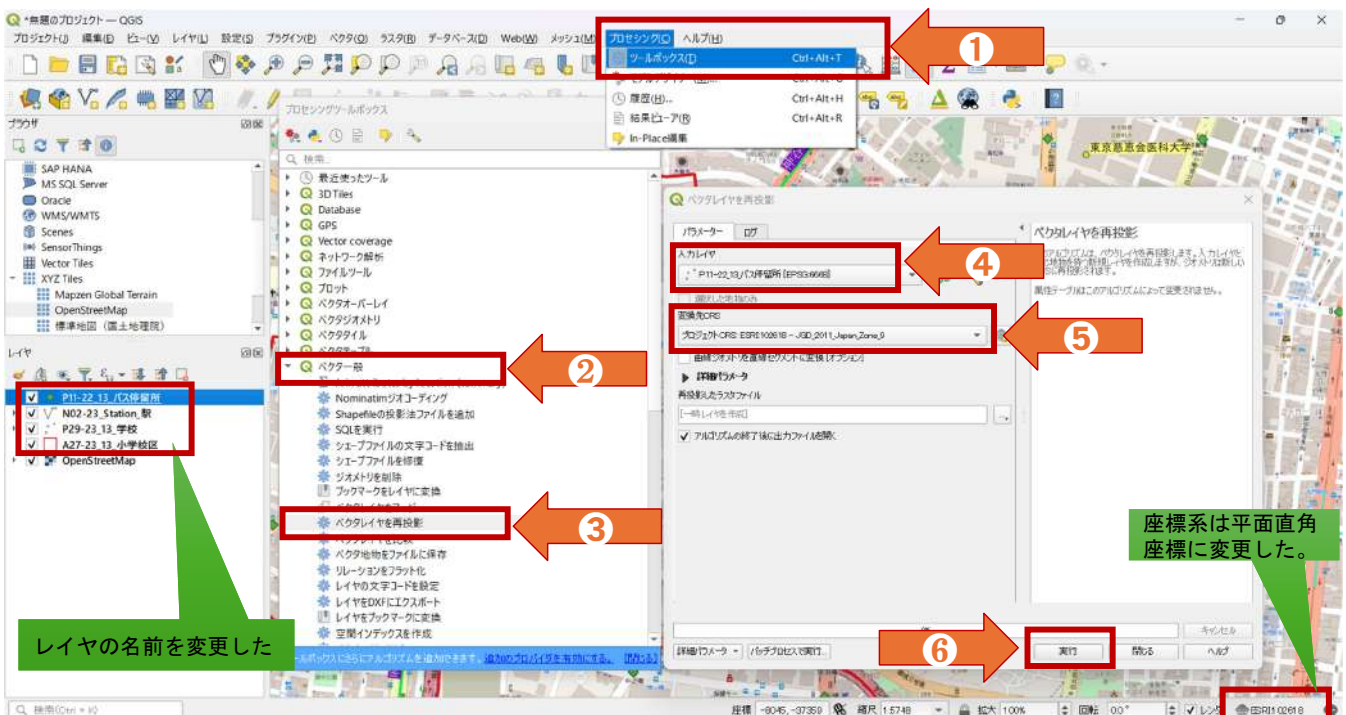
*無題のプロジェクト — QGIS

プロジェクト(J) 編集(E) ビュー(V) レイヤ(L) 設定(S) プラグイン(P) ベクタ(O) ラスタ(R) データベース(D) Web(W) メッシュ(M) プロセシング(C) ヘルプ(H)

ツールボックス(T) Ctrl+Alt+T
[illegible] Ctrl+Alt+G
履歴(H)... Ctrl+Alt+H
結果ビューア(R) Ctrl+Alt+R
In-Place編集

①

ブラウザ
SAP HANA
MS SQL Server
Oracle
WMS/WMTS
Scenes
SensorThings
Vector Tiles
XYZ Tiles
Mapzen Global Terrain
OpenStreetMap
標準地図（国土地理院）

レイヤ
P11-22_13_バス停留所
N02-23_Station_駅
P29-23_13_学校
A27-23_13_小学校区
OpenStreetMap

レイヤの名前を変更した

プロセシングツールボックス
検索...
最近使ったツール
3D Tiles
Database
GPS
Vector coverage
ネットワーク解析
ファイルツール
プロット
ベクタオーバーレイ
ベクタジオメトリ
ベクタタイル
ベクタテーブル
ベクター般
Nominatimジオコーディング
Shapefileの投影法ファイルを追加
SQLを実行
シェープファイルの文字コードを抽出
シェープファイルを修復
ジオメトリを削除
ブックマークをレイヤに変換
ベクタレイヤを再投影
ベクタ地物をファイルに保存
リレーションをフラット化
レイヤの文字コードを設定
レイヤをDXFにエクスポート
レイヤをブックマークに変換
空間インデックスを作成

②
③

ツールボックスにさらにアルゴリズムを追加できます。追加のプロバイダを有効にする。 [閉じる]

東京慈恵会医科大学

ベクタレイヤを再投影
パラメーター ログ
入力レイヤ
P11-22_13_バス停留所 [EPSG:6668]
選択した地物のみ
変換先CRS
プロジェクトCRS: ESRI:102618 - JGD_2011_Japan_Zone_9
曲線ジオメトリを直線セグメントに変換 [オプション]
詳細パラメータ
再投影したラスタファイル
[一時レイヤを作成]
アルゴリズムの終了後に出力ファイルを開く

④
⑤

ベクタレイヤを再投影
このアルゴリズムは、ベクタレイヤを再投影します。入力レイヤと同じ地物を持つ新規レイヤを作成しますが、ジオメトリは新しいCRSに再投影されます。
属性テーブルはこのアルゴリズムによって変更されません。

キャンセル
詳細パラメータ バッチプロセスで実行...
実行 閉じる ヘルプ

⑥

座標系は平面直角座標に変更した。

検索(Ctrl+K)
座標 -8045,-37359 縮尺 1:5748 拡大 100% 回転 0.0° レンダ ESRI:102618